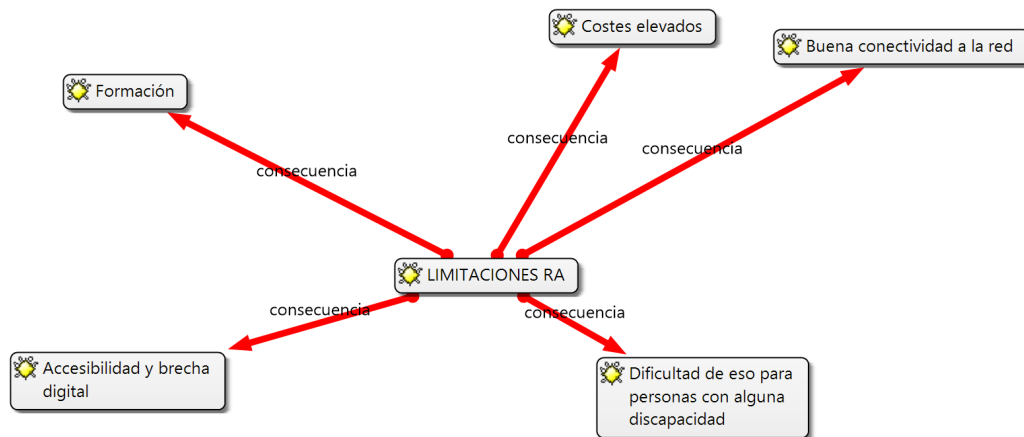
Costes elevados

Buena conectividad a la red

Formación

consecuencia

consecuencia

consecuencia

LIMITACIONES RA

consecuencia

consecuencia

Accesibilidad y brecha digital

Dificultad de eso para personas con alguna discapacidad